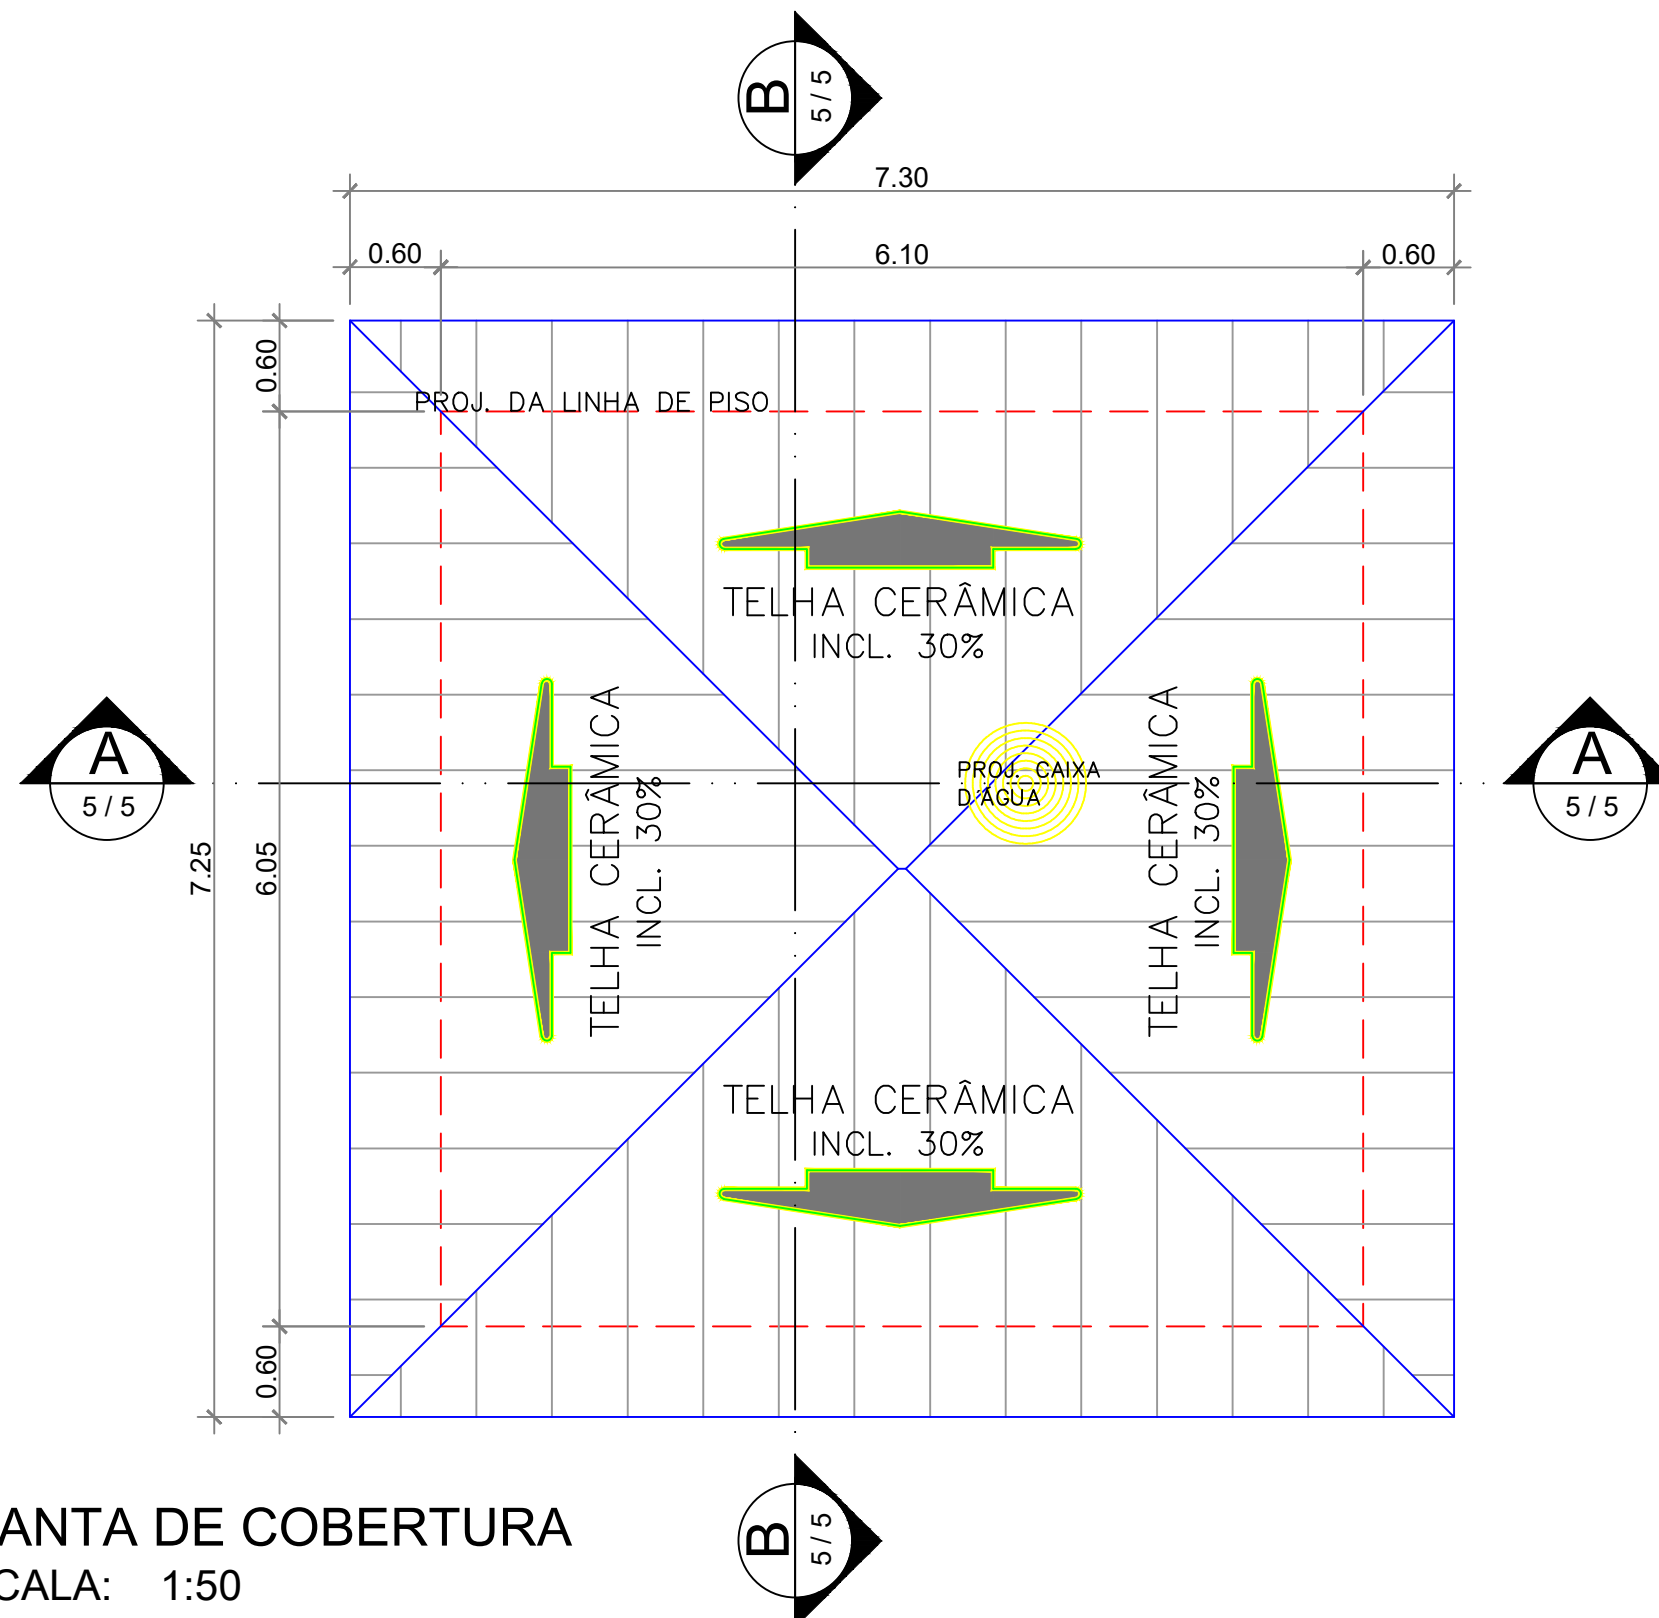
B
5 / 5

7.30

0.60

6.10

0.60

0.60

PROJ. DA LINHA DE PISO

TELHA CERÂMICA
INCL. 30%

A
5 / 5

TELHA CERÂMICA
INCL. 30%

PROJ. CAIXA
D'ÁGUA

TELHA CERÂMICA
INCL. 30%

A
5 / 5

7.25

6.05

TELHA CERÂMICA
INCL. 30%

0.60

ANTA DE COBERTURA
CALA: 1:50

B
5 / 5